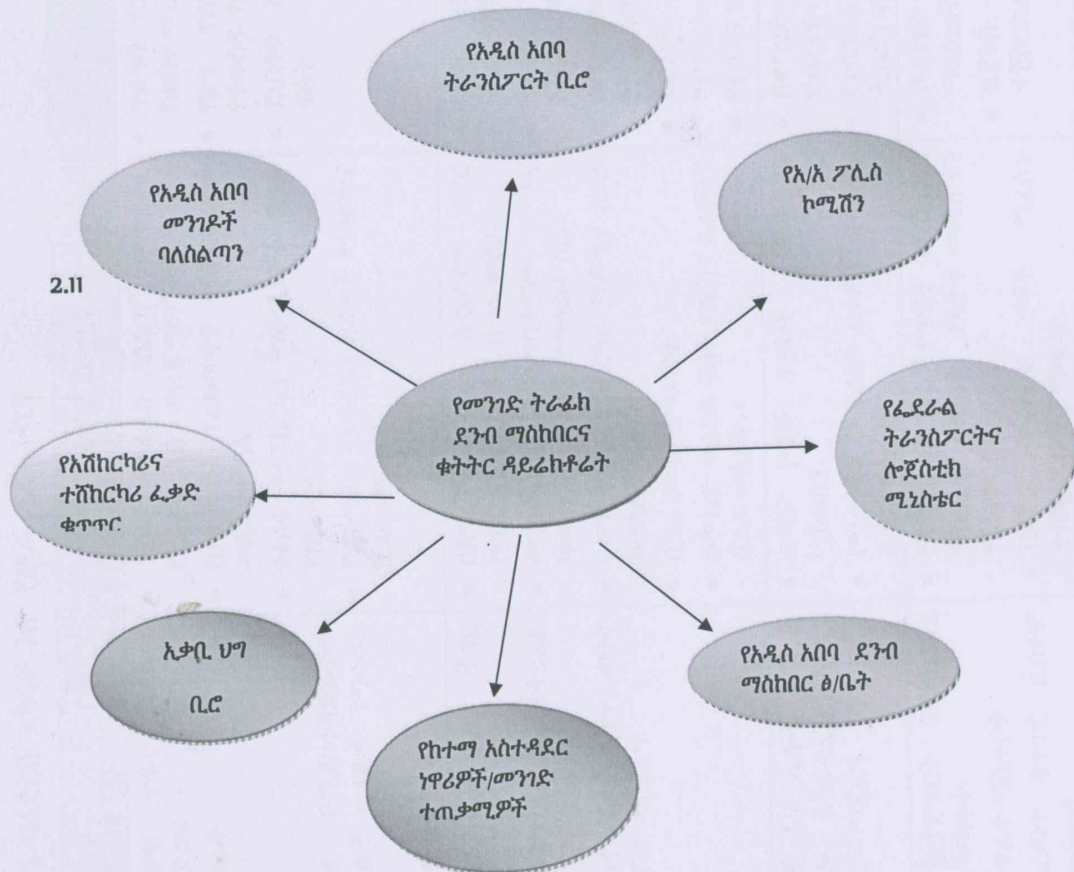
የአዲስ አበባ ትራንስፖርት ቢሮ

የአዲስ አበባ መንገዶች ባለስልጣን

2.11

የአ/አ ፖሊስ ኮሚሽን

የመንገድ ትራፊክ ደንብ ማስከበርና ቁትትር ዳይሬክቶሬት

የፌደራል ትራንስፖርትና ሎጀስቲክ ሚኒስቴር

የአሽከርካሪና ተሽከርካሪ ፈቃድ ቁጥጥር

አቃቢ ህግ ቢሮ

የአዲስ አበባ ደንብ ማስከበር ፅ/ቤት

የከተማ አስተዳደር ነዋሪዎች/መንገድ ተጠቃሚዎች